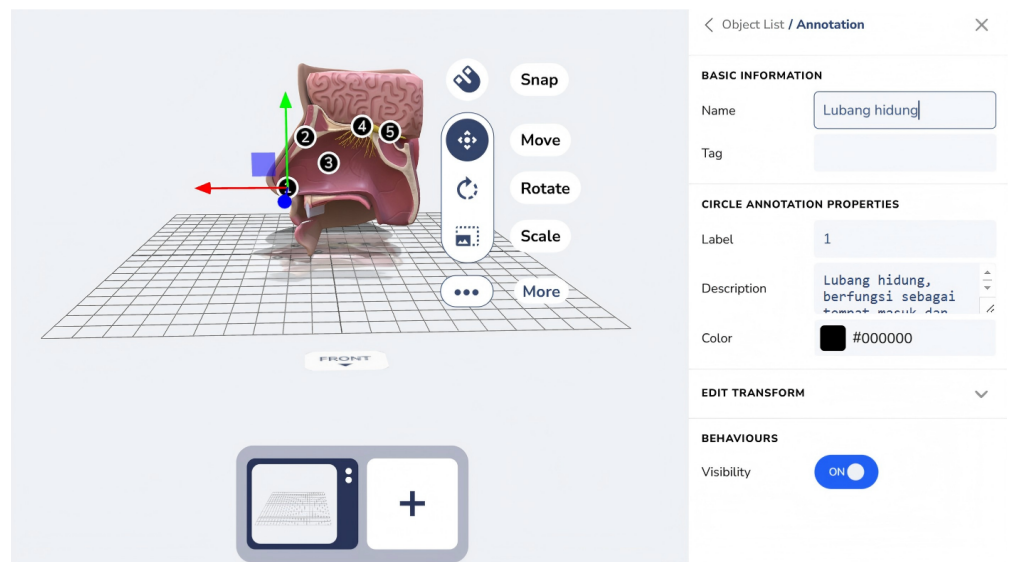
2
4
5
3
1

Snap
Move
Rotate
Scale
More

FRONT

+

Object List / Annotation

BASIC INFORMATION
Name Lubang hidung
Tag

CIRCLE ANNOTATION PROPERTIES
Label 1
Description Lubang hidung, berfungsi sebagai tempat masuk dan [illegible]
Color #000000

EDIT TRANSFORM

BEHAVIOURS
Visibility ON